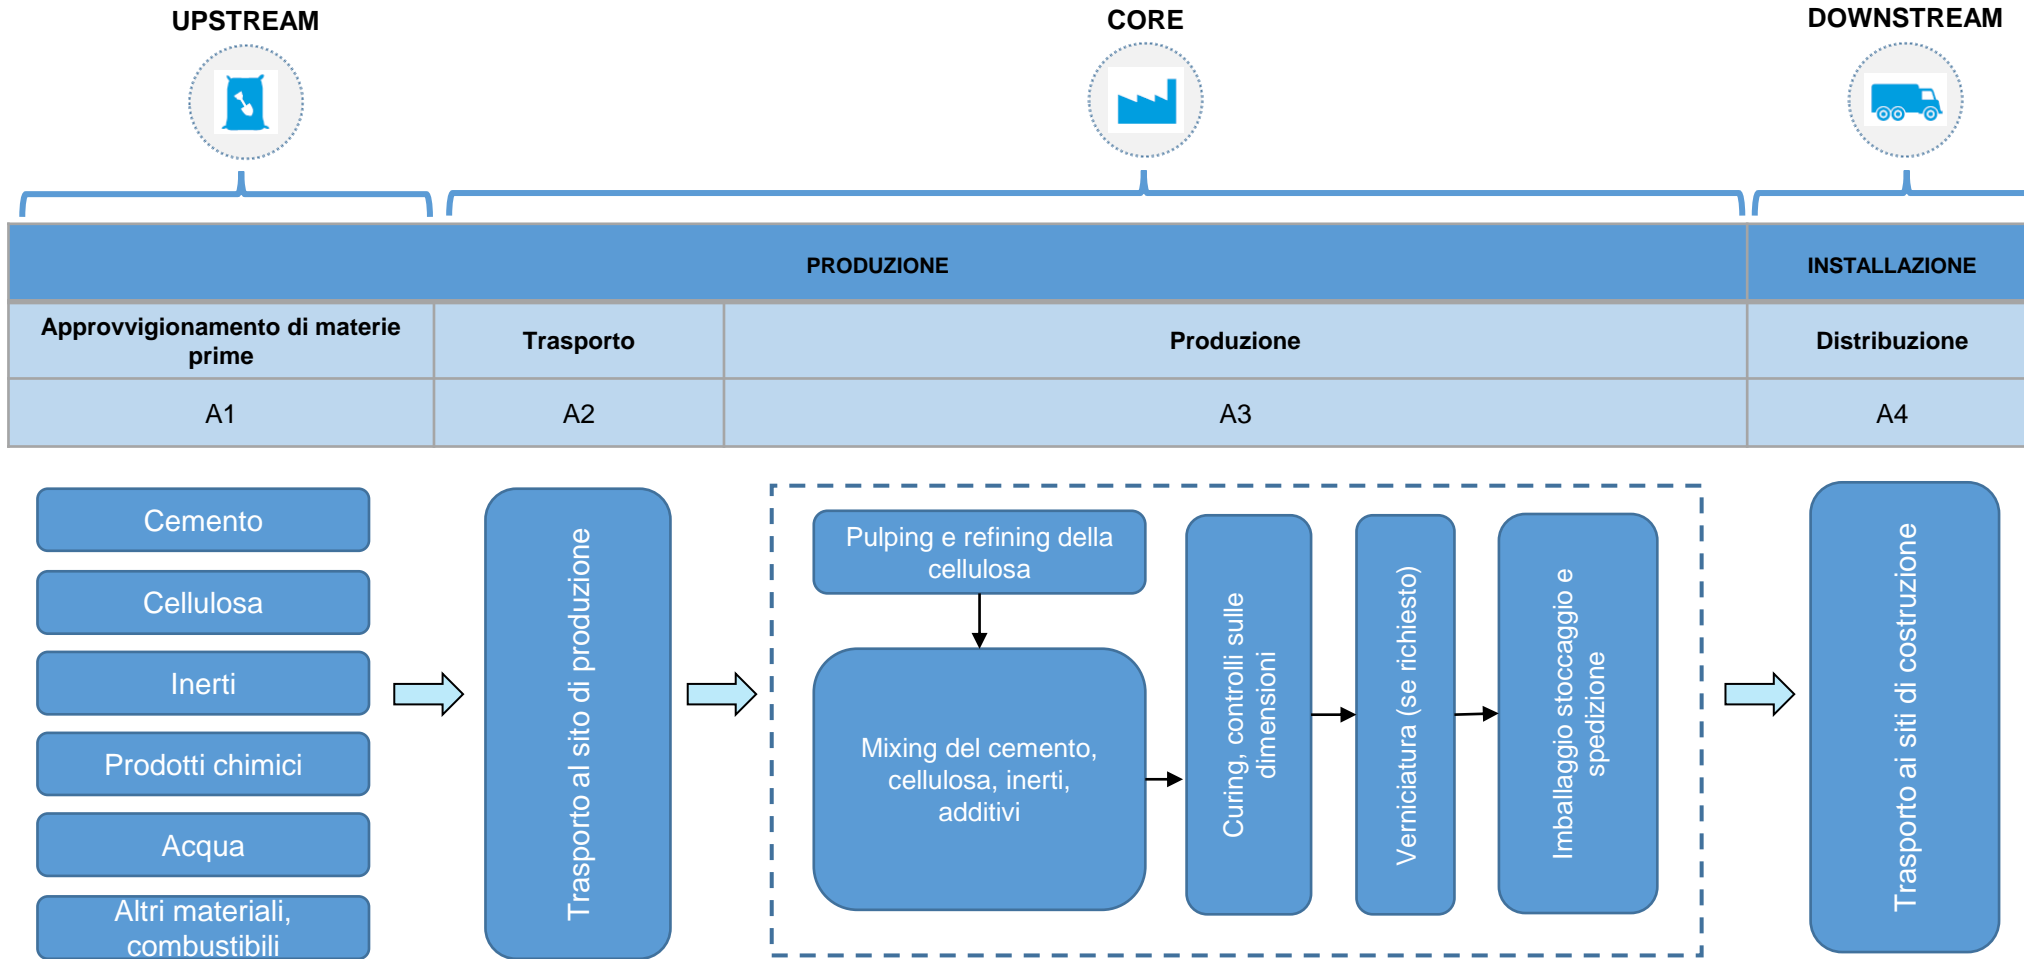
UPSTREAM

CORE

DOWNSTREAM

| PRODUZIONE | | | INSTALLAZIONE |
|---|---|---|---|
| Approvvigionamento di materie prime | Trasporto | Produzione | Distribuzione |
| A1 | A2 | A3 | A4 |

Cemento

Cellulosa

Inerti

Prodotti chimici

Acqua

Altri materiali, combustibili

Trasporto al sito di produzione

Pulping e refining della cellulosa

Mixing del cemento, cellulosa, inerti, additivi

Curing, controlli sulle dimensioni

Verniciatura (se richiesto)

Imballaggio stoccaggio e spedizione

Trasporto ai siti di costruzione